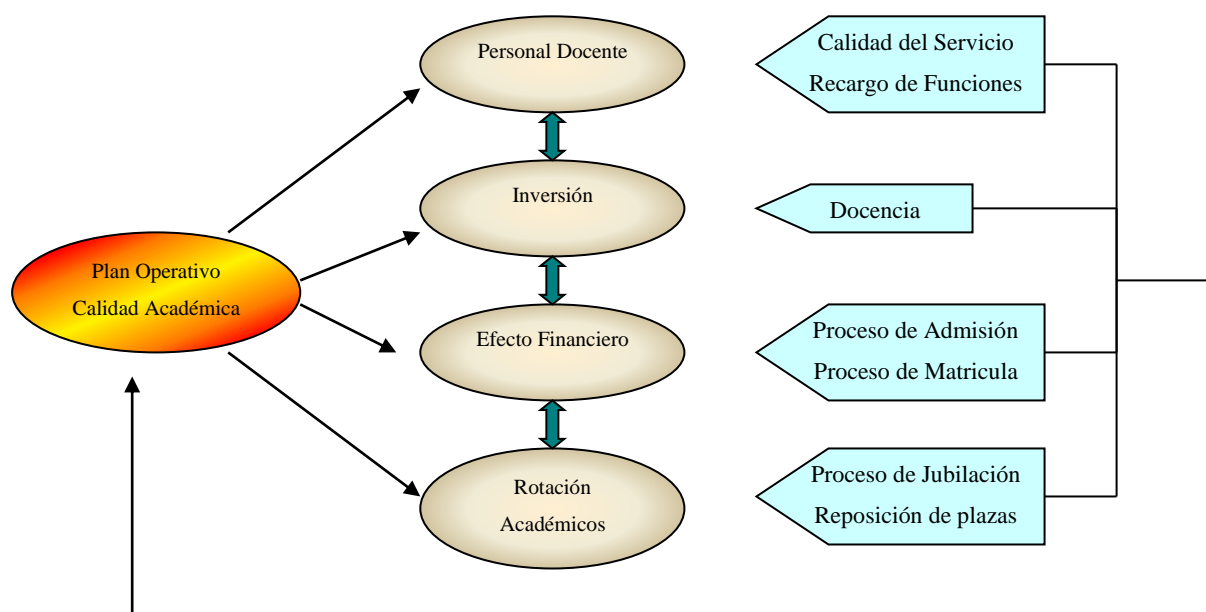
Plan Operativo
Calidad Académica

Personal Docente

Inversión

Efecto Financiero

Rotación
Académicos

Calidad del Servicio
Recargo de Funciones

Docencia

Proceso de Admisión
Proceso de Matricula

Proceso de Jubilación
Reposición de plazas